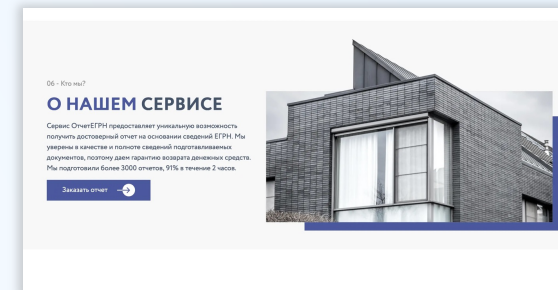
06 - Кто мы?

О НАШЕМ СЕРВИСЕ

Сервис ОтчетЕГРН предоставляет уникальную возможность получить достоверный отчет на основании сведений ЕГРН. Мы уверены в качестве и полноте сведений подготавливаемых документов, поэтому даем гарантию возврата денежных средств. Мы подготовили более 3000 отчетов, 91% в течение 2 часов.

Заказать отчет